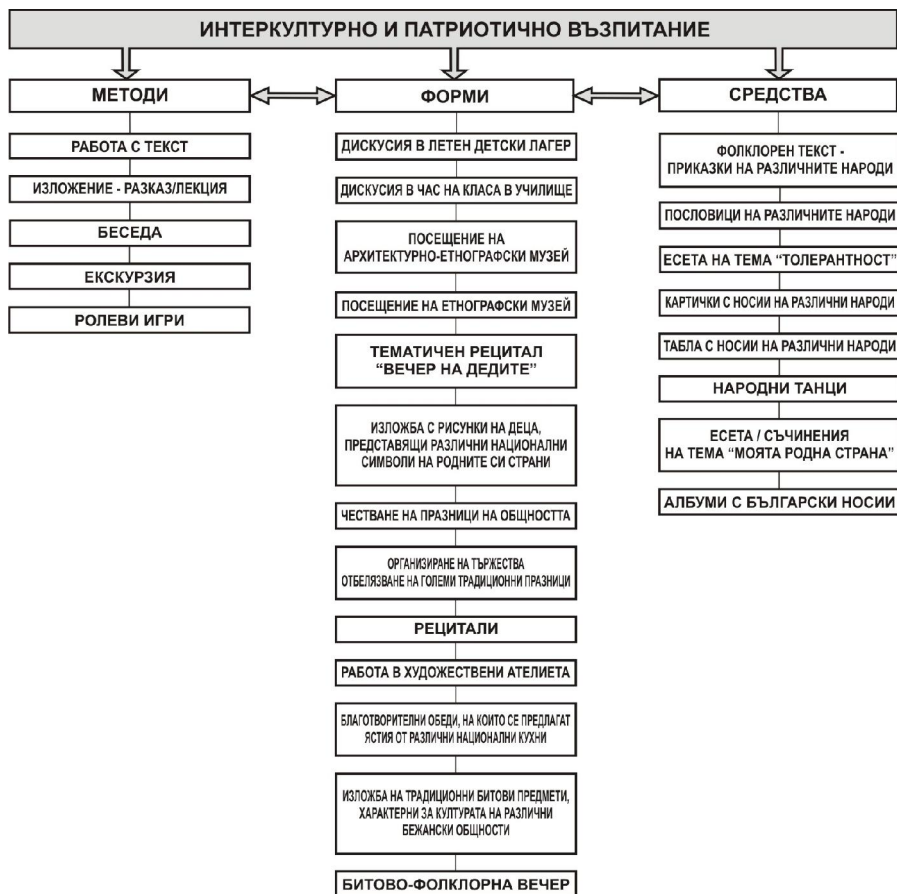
ИНТЕРКУЛТУРНО И ПАТРИОТИЧНО ВЪЗПИТАНИЕ

МЕТОДИ

РАБОТА С ТЕКСТ

ИЗЛОЖЕНИЕ - РАЗКАЗ/ЛЕКЦИЯ

БЕСЕДА

ЕКСКУРЗИЯ

РОЛЕВИ ИГРИ

ФОРМИ

ДИСКУСИЯ В ЛЕТЕН ДЕТСКИ ЛАГЕР

ДИСКУСИЯ В ЧАС НА КЛАСА В УЧИЛИЩЕ

ПОСЕЩЕНИЕ НА АРХИТЕКТУРНО-ЕТНОГРАФСКИ МУЗЕЙ

ПОСЕЩЕНИЕ НА ЕТНОГРАФСКИ МУЗЕЙ

ТЕМАТИЧЕН РЕЦИТАЛ "ВЕЧЕР НА ДЕДИТЕ"

ИЗЛОЖБА С РИСУНКИ НА ДЕЦА, ПРЕДСТАВЯЩИ РАЗЛИЧНИ НАЦИОНАЛНИ СИМВОЛИ НА РОДНИТЕ СИ СТРАНИ

ЧЕСТВАНЕ НА ПРАЗНИЦИ НА ОБЩНОСТТА

ОРГАНИЗИРАНЕ НА ТЪРЖЕСТВА ОТБЕЛЯЗВАНЕ НА ГОЛЕМИ ТРАДИЦИОННИ ПРАЗНИЦИ

РЕЦИТАЛИ

РАБОТА В ХУДОЖЕСТВЕНИ АТЕЛИЕТА

БЛАГОТВОРИТЕЛНИ ОБЕДИ, НА КОИТО СЕ ПРЕДЛАГАТ ЯСТИЯ ОТ РАЗЛИЧНИ НАЦИОНАЛНИ КУХНИ

ИЗЛОЖБА НА ТРАДИЦИОННИ БИТОВИ ПРЕДМЕТИ, ХАРАКТЕРНИ ЗА КУЛТУРАТА НА РАЗЛИЧНИ БЕЖАНСКИ ОБЩНОСТИ

БИТОВО-ФОЛКЛОРНА ВЕЧЕР

СРЕДСТВА

ФОЛКЛОРЕН ТЕКСТ - ПРИКАЗКИ НА РАЗЛИЧНИТЕ НАРОДИ

ПОСЛОВИЦИ НА РАЗЛИЧНИТЕ НАРОДИ

ЕСЕТА НА ТЕМА "ТОЛЕРАНТНОСТ"

КАРТИЧКИ С НОСИИ НА РАЗЛИЧНИ НАРОДИ

ТАБЛА С НОСИИ НА РАЗЛИЧНИ НАРОДИ

НАРОДНИ ТАНЦИ

ЕСЕТА / СЪЧИНЕНИЯ НА ТЕМА "МОЯТА РОДНА СТРАНА"

АЛБУМИ С БЪЛГАРСКИ НОСИИ